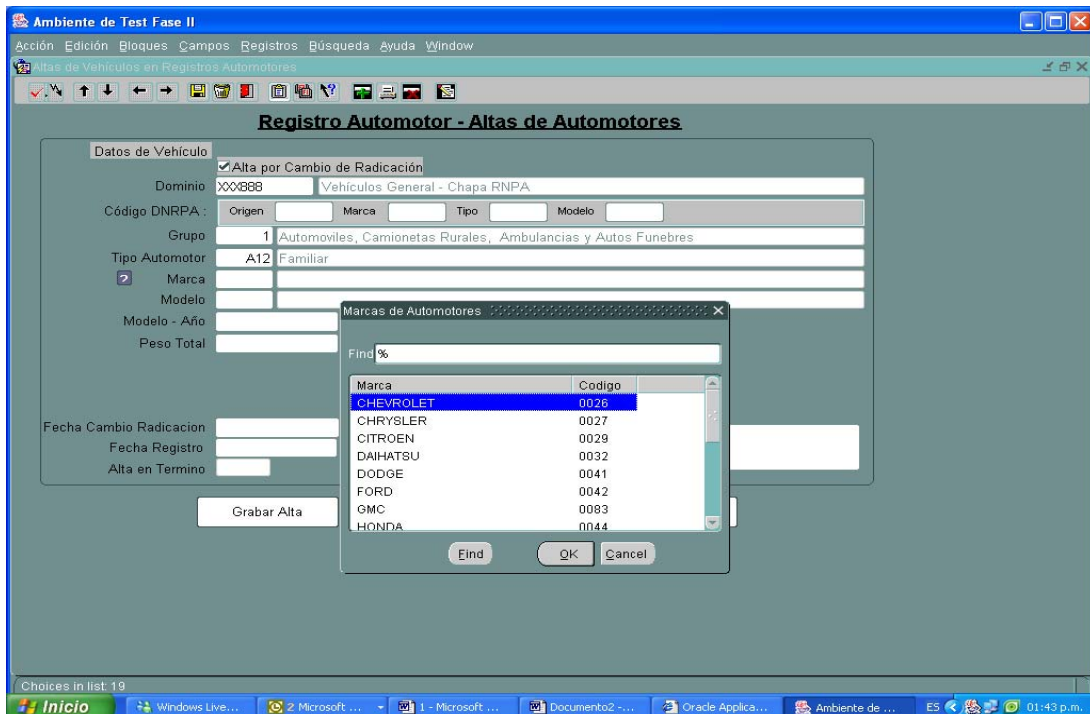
Ambiente de Test Fase II

Acción Edición Bloques Campos Registros Búsqueda Ayuda Window

Altas de Vehículos en Registros Automotores

Registro Automotor - Altas de Automotores

Datos de Vehículo

Alta por Cambio de Radicación

Dominio XXX888 Vehículos General - Chapa RNPA

Código DNRPA : Origen Marca Tipo Modelo

Grupo 1 Automoviles, Camionetas Rurales, Ambulancias y Autos Funebres

Tipo Automotor A12 Familiar

Marca

Modelo

Modelo - Año

Peso Total

Fecha Cambio Radicacion

Fecha Registro

Alta en Termino

Grabar Alta

Marcas de Automotores

Find %

| Marca | Codigo |
|---|---|
| CHEVROLET | 0026 |
| CHRYSLER | 0027 |
| CITROEN | 0029 |
| DAIHATSU | 0032 |
| DODGE | 0041 |
| FORD | 0042 |
| GMC | 0083 |
| HONDA | 0044 |

Find OK Cancel

Choices in list: 19

Inicio Windows Live... 2 Microsoft ... 1 - Microsoft ... Documento2 -... Oracle Applica... Ambiente de ... ES 01:43 p.m.